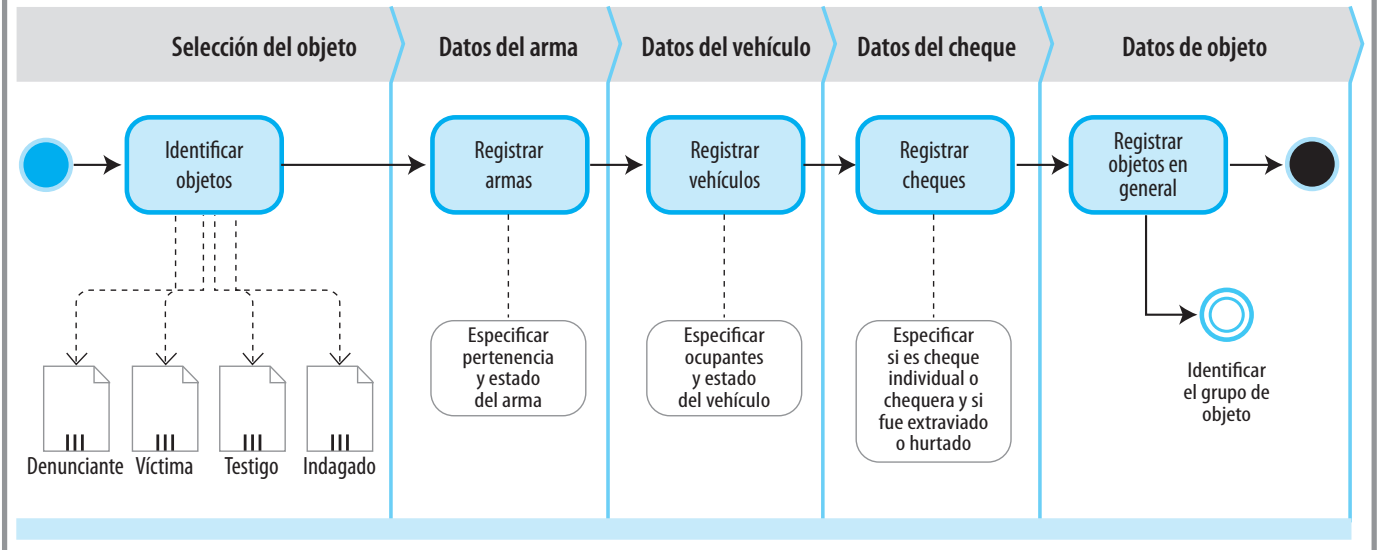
Selección del objeto

Datos del arma

Datos del vehículo

Datos del cheque

Datos de objeto

Identificar objetos

Registrar armas

Registrar vehículos

Registrar cheques

Registrar objetos en general

Denunciante

Víctima

Testigo

Indagado

Especificar pertenencia y estado del arma

Especificar ocupantes y estado del vehículo

Especificar si es cheque individual o chequera y si fue extraviado o hurtado

Identificar el grupo de objeto